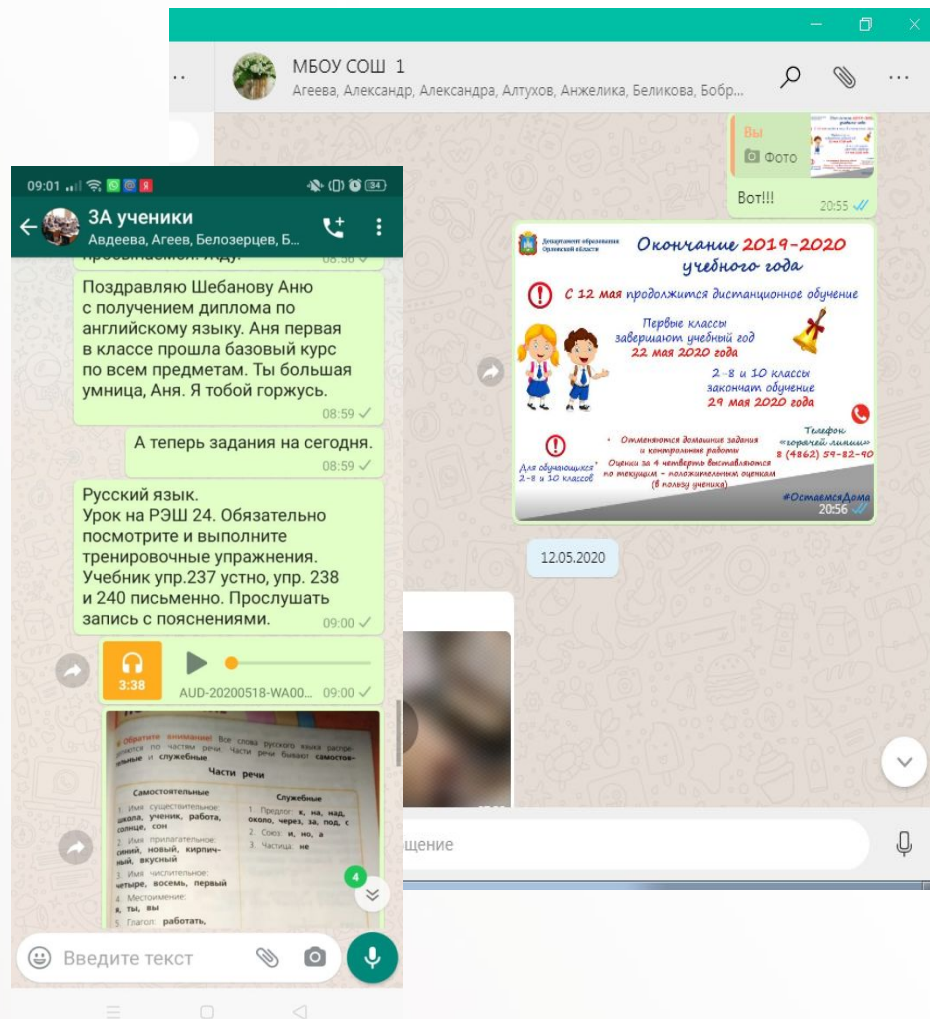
МБОУ СОШ 1
Агеева, Александр, Александра, Алтухов, Анжелика, Беликова, Бобр...

Вы
Фото

Вот!!!
20:55

Департамент образования Орловской области

Окончание 2019-2020 учебного года

С 12 мая продолжится дистанционное обучение

Первые классы завершают учебный год 22 мая 2020 года

2-8 и 10 классы закончат обучение 29 мая 2020 года

Для обучающихся 2-8 и 10 классов

• Отменяются домашние задания и контрольные работы
Оценки за 4 четверть выставляются по текущим - положительным оценкам (в пользу ученика)

Телефон «горячей линии» 8 (4862) 59-82-90

#ОстаемсяДома
20:56

12.05.2020

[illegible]щение

09:01 34

3А ученики
Авдеева, Агеев, Белозерцев, Б...

Поздравляю Шебанову Аню с получением диплома по английскому языку. Аня первая в классе прошла базовый курс по всем предметам. Ты большая умница, Аня. Я тобой горжусь.
08:59

А теперь задания на сегодня.
08:59

Русский язык.
Урок на РЭШ 24. Обязательно посмотрите и выполните тренировочные упражнения. Учебник упр.237 устно, упр. 238 и 240 письменно. Прослушать запись с пояснениями.
09:00

3:38
AUD-20200518-WA00...
09:00

Обратите внимание! Все слова русского языка распределяются по частям речи. Части речи бывают самостоятельные и служебные.

Части речи

| Самостоятельные | Служебные |
|---|---|
| 1. Имя существительное: школа, ученик, работа, солнце, сон | 1. Предлог: к, на, над, около, через, за, под, с |
| 2. Имя прилагательное: синий, новый, кирпичный, вкусный | 2. Союз: и, но, а |
| 3. Имя числительное: четыре, восемь, первый | 3. Частица: не |
| 4. Местоимение: я, ты, вы | |
| 5. Глагол: работать, | |

4

Введите текст